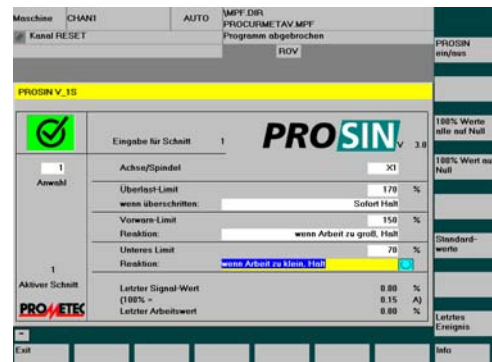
Maschine CHAN1 AUTO \MPF.DIR
PROCURMETAV.MPF
Kanal RESET
Programm abgebrochen
ROV

PROSIN ein/aus

PROSIN V_1S

100% Werte alle auf Null

Eingabe für Schnitt 1 PROSIN V 3.0

100% Wert auf Null

1
Anwahl

Achse/Spindel X1
Überlast-Limit 170 %
wenn überschritten: Sofort Halt
Vorwarn-Limit 150 %
Reaktion: wenn Arbeit zu groß, Halt

Standard-werte

Unteres Limit 70 %
Reaktion: wenn Arbeit zu klein, Halt

1
Aktiver Schnitt

PROMETEC

Letzter Signal-Wert 0.00 %
(100% = 0.15 A)
Letzter Arbeitswert 0.00 %

Letztes Ereignis

Exit

Info